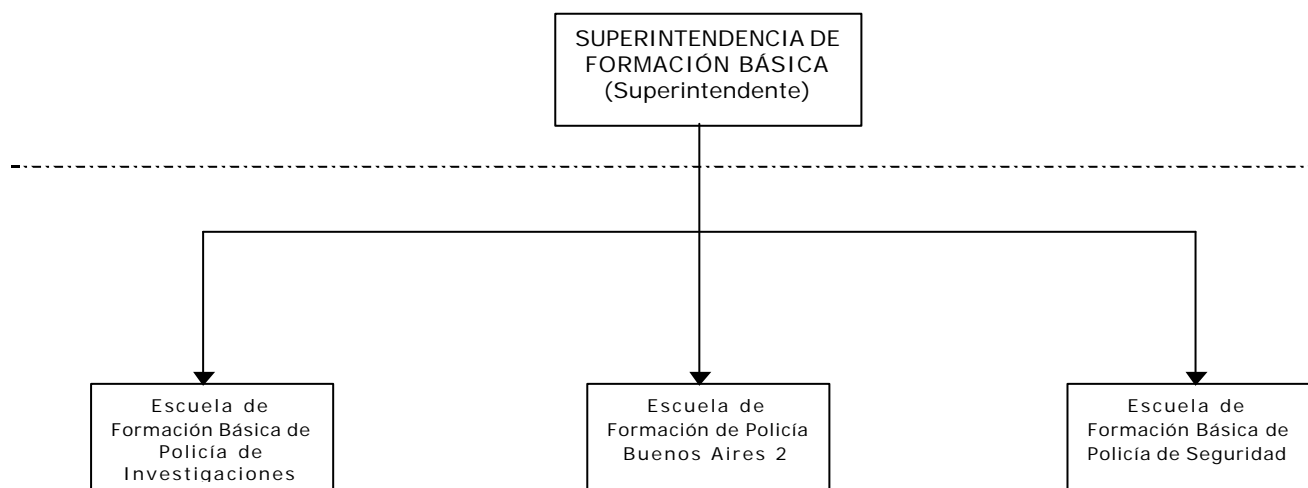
SUPERINTENDENCIA DE FORMACIÓN BÁSICA (Superintendente)

Escuela de Formación Básica de Policía de Investigaciones

Escuela de Formación de Policía Buenos Aires 2

Escuela de Formación Básica de Policía de Seguridad